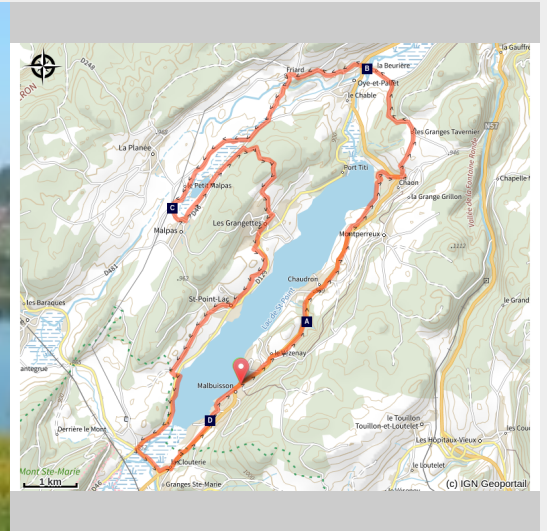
D248
RON
Friard
B
La Beuriere
La Gauffre
Oye-et-Pallet
le Chable
La Planée
Les Granges Taverni
N57
Port Titi
Chaon
Petit Malpas
la Grange Grillon
Chapelle
C
D48
Vallée de Fontaine Ronde
Malpas
Les Grangettes
Montperreux
D437
962
St-Point-Lac
Chaudron
Les Baraques
Lac de St-Point
A
Le Grand
antegrue
le Vézenay
Malbuisson
D
le Touillon
Tourillon-et-Loutelet
Derrière le Mont
Les Hopitaux-Vieux
Les Cou
Mont Ste-Marie
La Cluserie
le Loutelet
1 km
Granges Ste-Marie
(c) IGN Geoportail